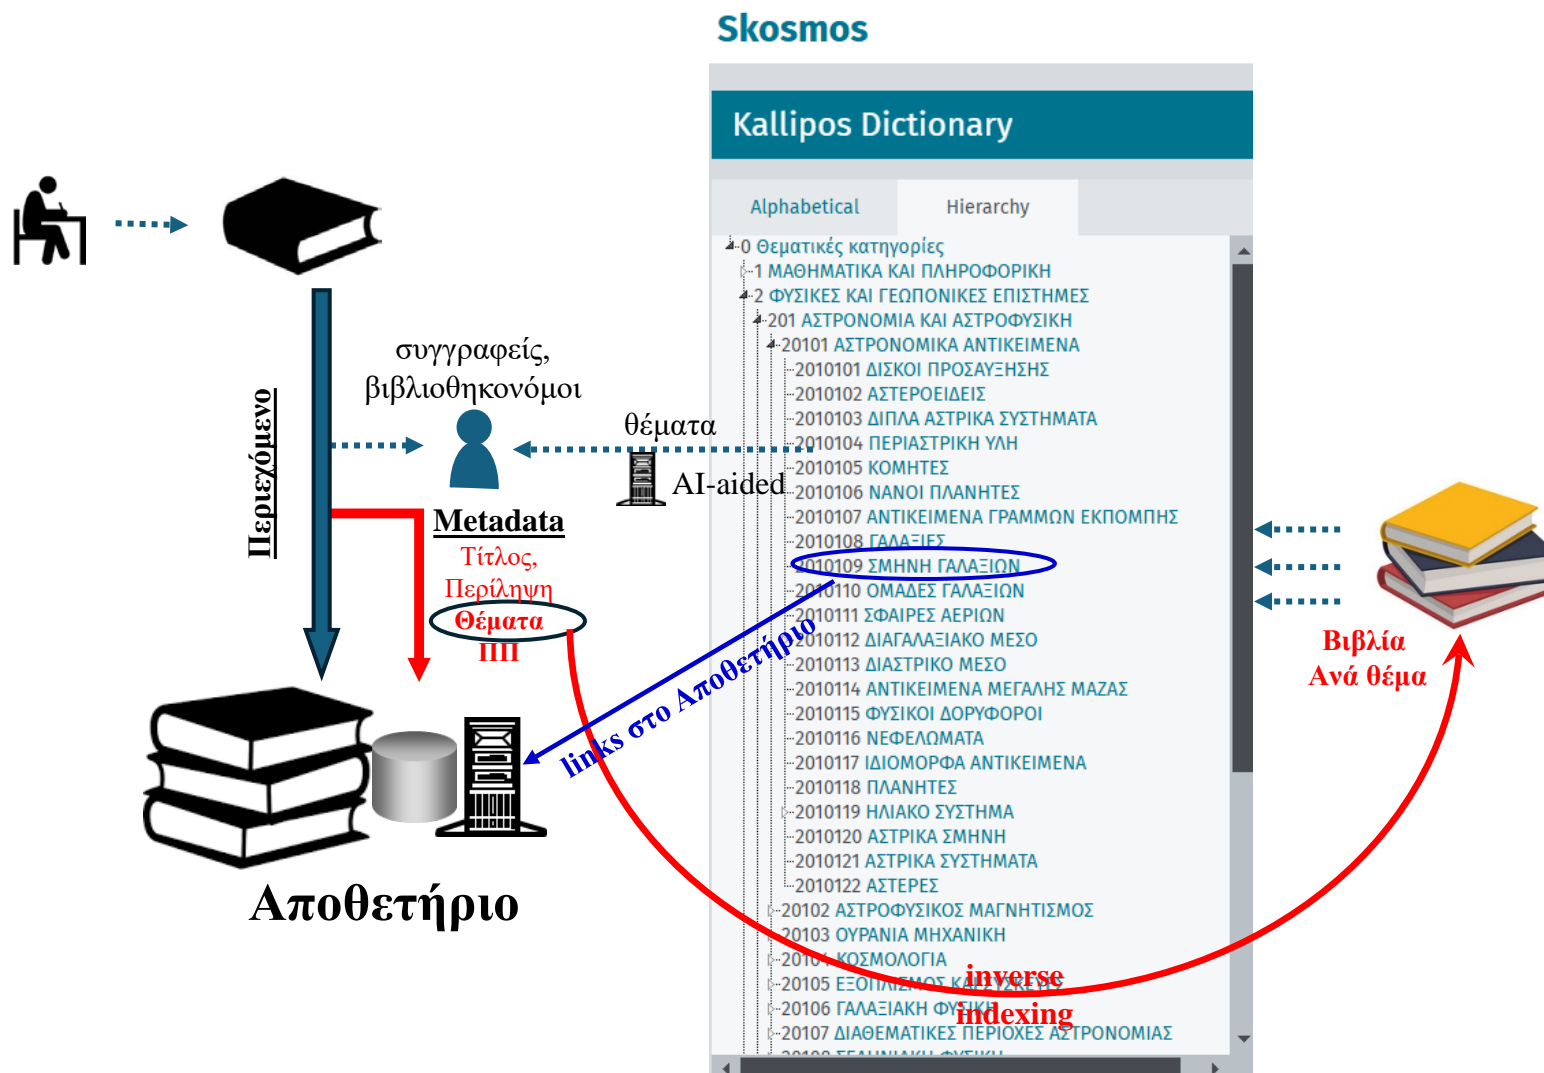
Skosmos

Kallipos Dictionary

Alphabetical Hierarchy

0 Θεματικές κατηγορίες
1 ΜΑΘΗΜΑΤΙΚΑ ΚΑΙ ΠΛΗΡΟΦΟΡΙΚΗ
2 ΦΥΣΙΚΕΣ ΚΑΙ ΓΕΩΠΟΝΙΚΕΣ ΕΠΙΣΤΗΜΕΣ
201 ΑΣΤΡΟΝΟΜΙΑ ΚΑΙ ΑΣΤΡΟΦΥΣΙΚΗ
20101 ΑΣΤΡΟΝΟΜΙΚΑ ΑΝΤΙΚΕΙΜΕΝΑ
2010101 ΔΙΣΚΟΙ ΠΡΟΣΑΥΞΗΣΗΣ
2010102 ΑΣΤΕΡΟΕΙΔΕΙΣ
2010103 ΔΙΠΛΑ ΑΣΤΡΙΚΑ ΣΥΣΤΗΜΑΤΑ
2010104 ΠΕΡΙΑΣΤΡΙΚΗ ΥΛΗ
2010105 ΚΟΜΗΤΕΣ
2010106 ΝΑΝΟΙ ΠΛΑΝΗΤΕΣ
2010107 ΑΝΤΙΚΕΙΜΕΝΑ ΓΡΑΜΜΩΝ ΕΚΠΟΜΠΗΣ
2010108 ΓΑΛΑΞΙΕΣ
2010109 ΣΜΗΝΗ ΓΑΛΑΞΙΩΝ
2010110 ΟΜΑΔΕΣ ΓΑΛΑΞΙΩΝ
2010111 ΣΦΑΙΡΕΣ ΑΕΡΙΩΝ
2010112 ΔΙΑΓΑΛΑΞΙΑΚΟ ΜΕΣΟ
2010113 ΔΙΑΣΤΡΙΚΟ ΜΕΣΟ
2010114 ΑΝΤΙΚΕΙΜΕΝΑ ΜΕΓΑΛΗΣ ΜΑΖΑΣ
2010115 ΦΥΣΙΚΟΙ ΔΟΡΥΦΟΡΟΙ
2010116 ΝΕΦΕΛΩΜΑΤΑ
2010117 ΙΔΙΟΜΟΡΦΑ ΑΝΤΙΚΕΙΜΕΝΑ
2010118 ΠΛΑΝΗΤΕΣ
2010119 ΗΛΙΑΚΟ ΣΥΣΤΗΜΑ
2010120 ΑΣΤΡΙΚΑ ΣΜΗΝΗ
2010121 ΑΣΤΡΙΚΑ ΣΥΣΤΗΜΑΤΑ
2010122 ΑΣΤΕΡΕΣ
20102 ΑΣΤΡΟΦΥΣΙΚΟΣ ΜΑΓΝΗΤΙΣΜΟΣ
20103 ΟΥΡΑΝΙΑ ΜΗΧΑΝΙΚΗ
20104 ΚΟΣΜΟΛΟΓΙΑ
20105 ΕΞΟΠΛΙΣΜΟΣ ΚΑΙ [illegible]
20106 ΓΑΛΑΞΙΑΚΗ ΦΥΣΙΚΗ
20107 ΔΙΑΘΕΜΑΤΙΚΕΣ ΠΕΡΙΟΧΕΣ ΑΣΤΡΟΝΟΜΙΑΣ
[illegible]

Περιεχόμενο

συγγραφείς, βιβλιοθηκονόμοι

θέματα

AI-aided

Metadata
Τίτλος,
Περίληψη
Θέματα
ΠΠ

links στο Αποθετήριο

Αποθετήριο

inverse indexing

Βιβλία
Ανά θέμα